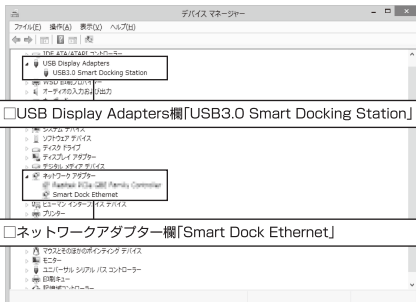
デバイス マネージャー

ファイル(F) 操作(A) 表示(V) ヘルプ(H)

IDE ATA/ATAPI コントローラー
USB Display Adapters
USB3.0 Smart Docking Station
WSD 印刷プロバイダー
オーディオの入力および出力

□USB Display Adapters欄「USB3.0 Smart Docking Station」

システム デバイス
ソフトウェア デバイス
ディスク ドライブ
ディスプレイ アダプター
デジタル メディア デバイス
ネットワーク アダプター
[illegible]
Smart Dock Ethernet

□ネットワークアダプター欄「Smart Dock Ethernet」

ヒューマン インターフェイス デバイス
プリンター
マウスとそのほかのポインティング デバイス
モニター
ユニバーサル シリアル バス コントローラー
印刷キュー
記憶域コントローラー